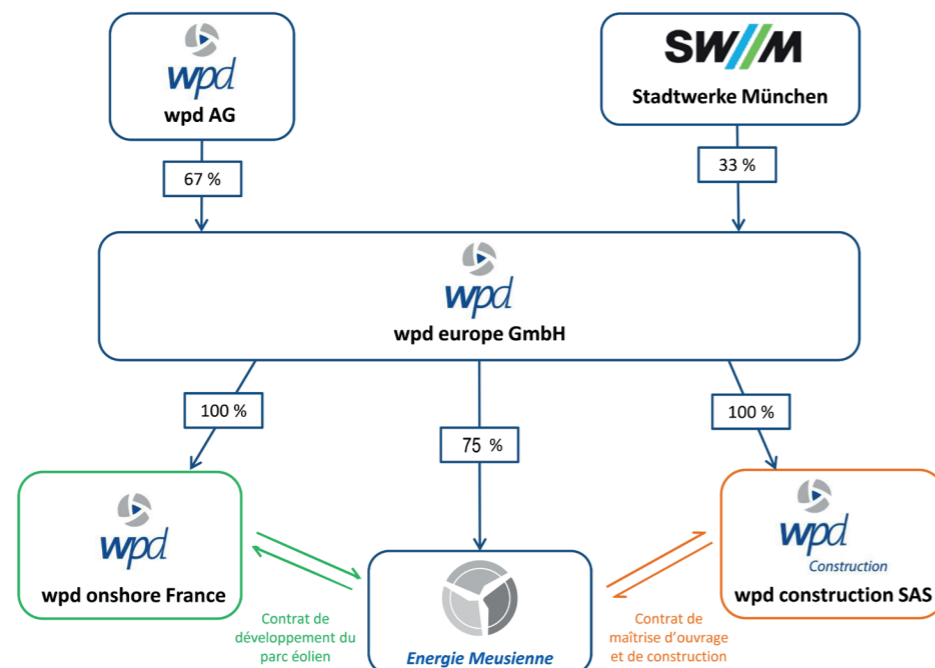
wpd
wpd AG

SWM
Stadtwerke München

67 %

33 %

wpd
wpd europe GmbH

100 %

75 %

100 %

wpd
wpd onshore France

Contrat de développement du parc éolien

Energie Meusienne

Contrat de maîtrise d'ouvrage et de construction

wpd Construction
wpd construction SAS